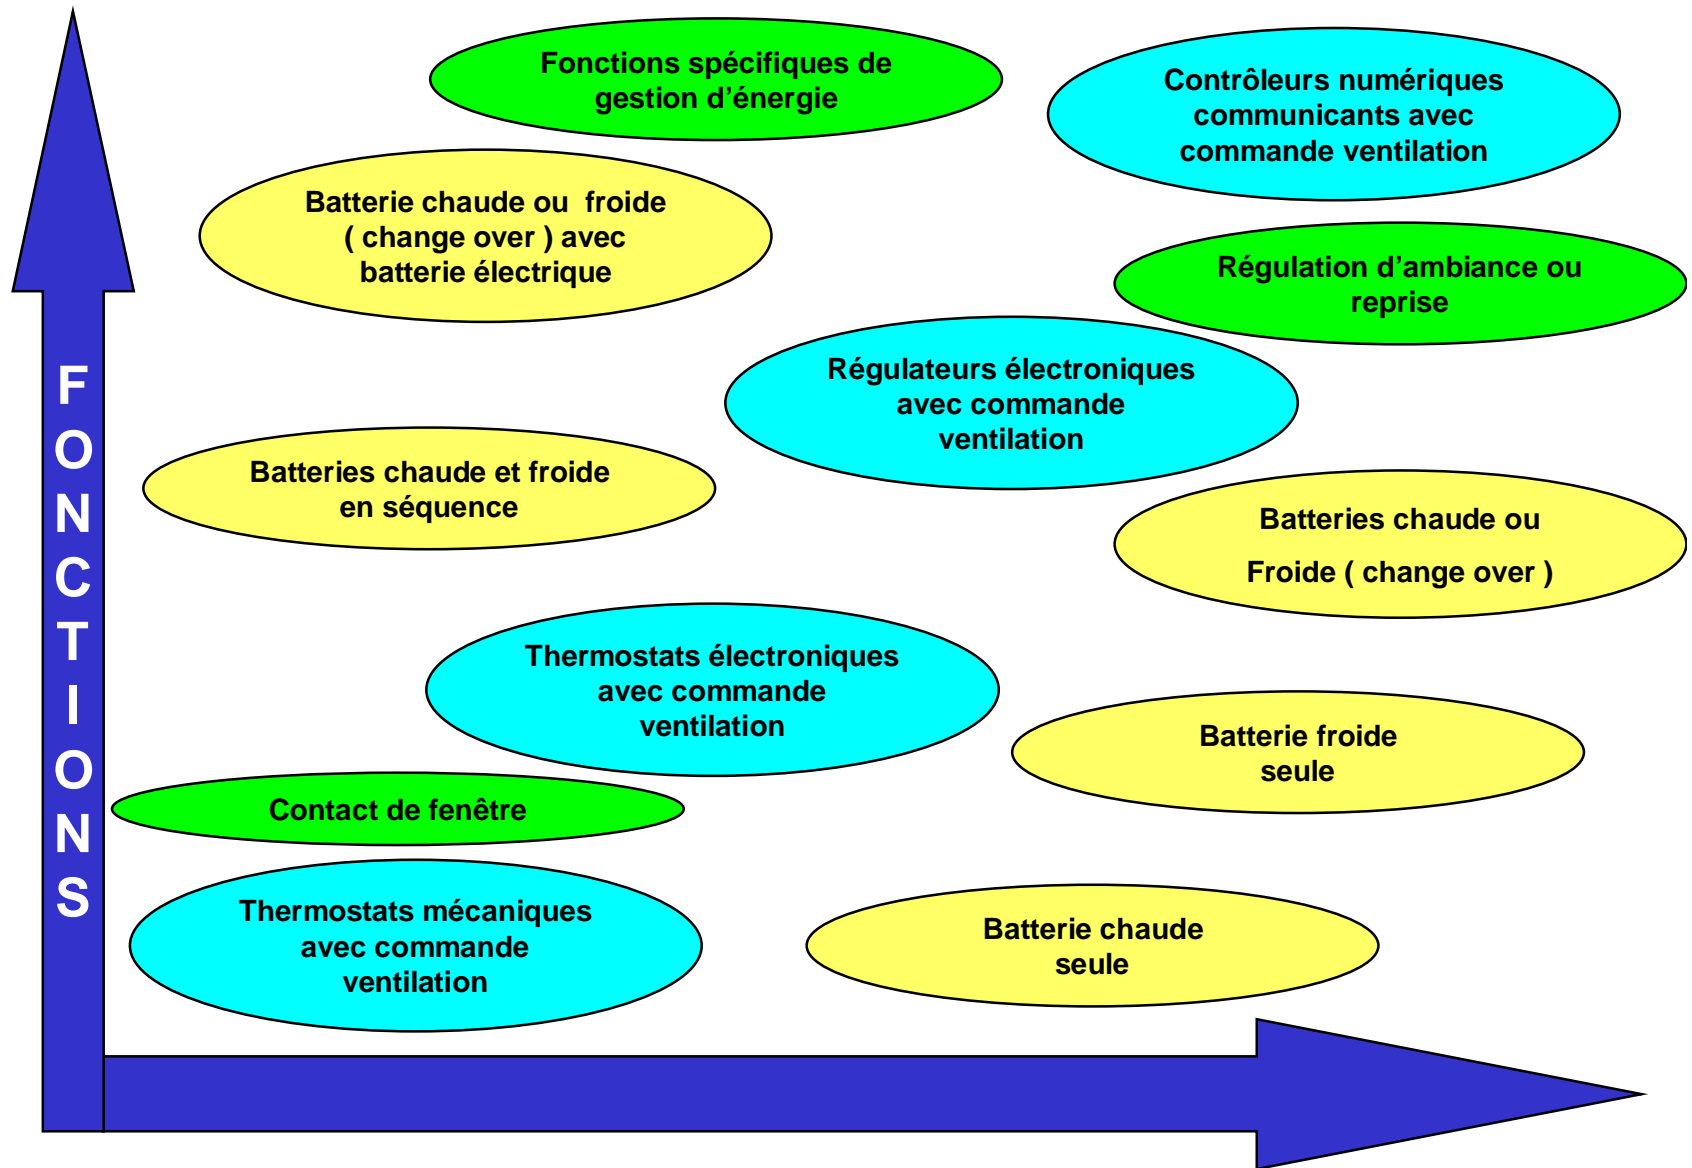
FONCTIONS

Fonctions spécifiques de gestion d'énergie

Contrôleurs numériques communicants avec commande ventilation

Batterie chaude ou froide ( change over ) avec batterie électrique

Régulation d'ambiance ou reprise

Régulateurs électroniques avec commande ventilation

Batteries chaude et froide en séquence

Batteries chaude ou Froide ( change over )

Thermostats électroniques avec commande ventilation

Batterie froide seule

Contact de fenêtre

Thermostats mécaniques avec commande ventilation

Batterie chaude seule